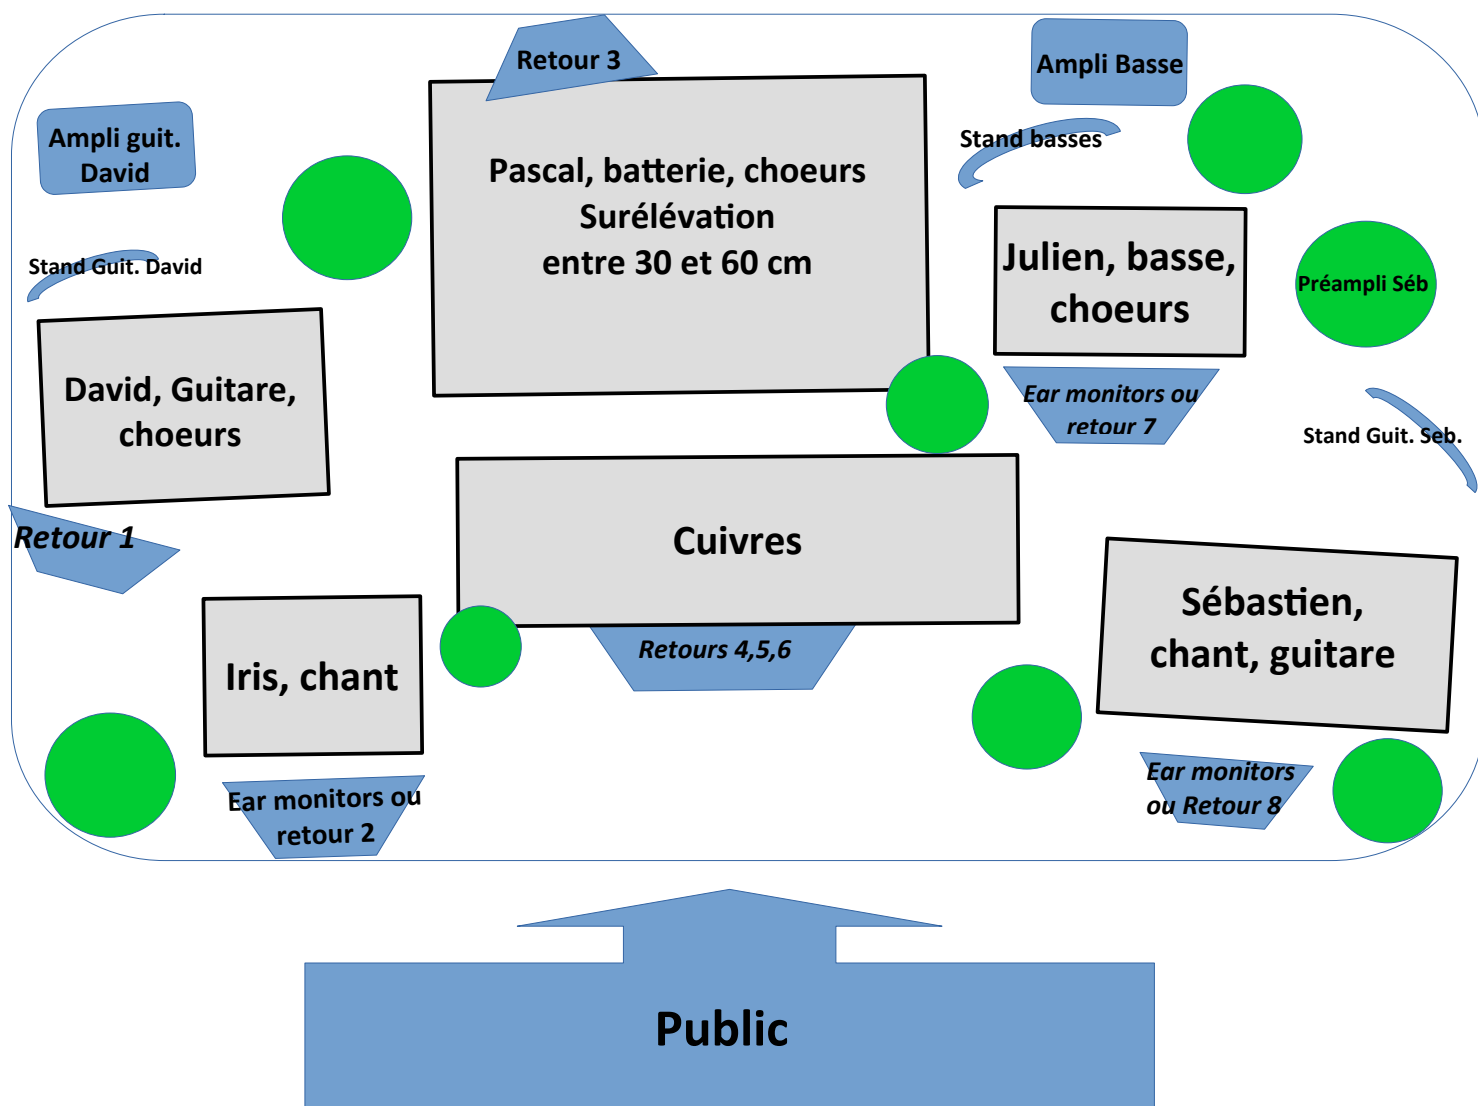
Retour 3

Ampli Basse

Ampli guit. David

Pascal, batterie, choeurs
Surélévation
entre 30 et 60 cm

Stand basses

Stand Guit. David

Julien, basse, choeurs

Préampli Séb

David, Guitare, choeurs

Ear monitors ou retour 7

Stand Guit. Seb.

Retour 1

Cuivres

Sébastien, chant, guitare

Iris, chant

Retours 4,5,6

Ear monitors ou retour 2

Ear monitors ou Retour 8

Public